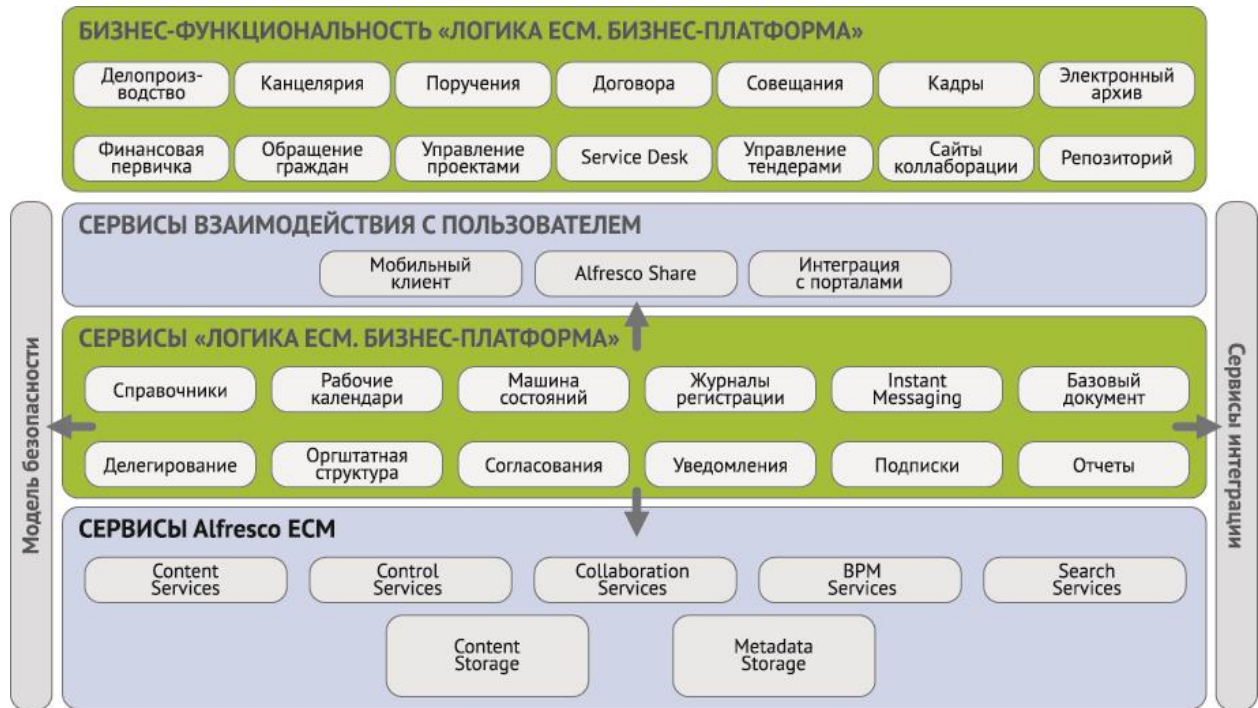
БИЗНЕС-ФУНКЦИОНАЛЬНОСТЬ «ЛОГИКА ECM. БИЗНЕС-ПЛАТФОРМА»

Делопроизводство
Канцелярия
Поручения
Договора
Совещания
Кадры
Электронный архив

Финансовая первичка
Обращение граждан
Управление проектами
Service Desk
Управление тендерами
Сайты коллаборации
Репозиторий

СЕРВИСЫ ВЗАИМОДЕЙСТВИЯ С ПОЛЬЗОВАТЕЛЕМ

Мобильный клиент
Alfresco Share
Интеграция с порталами

СЕРВИСЫ «ЛОГИКА ECM. БИЗНЕС-ПЛАТФОРМА»

Справочники
Рабочие календари
Машина состояний
Журналы регистрации
Instant Messaging
Базовый документ

Делегирование
Оргштатная структура
Согласования
Уведомления
Подписки
Отчеты

СЕРВИСЫ Alfresco ECM

Content Services
Control Services
Collaboration Services
BPM Services
Search Services

Content Storage
Metadata Storage

Модель безопасности

Сервисы интеграции